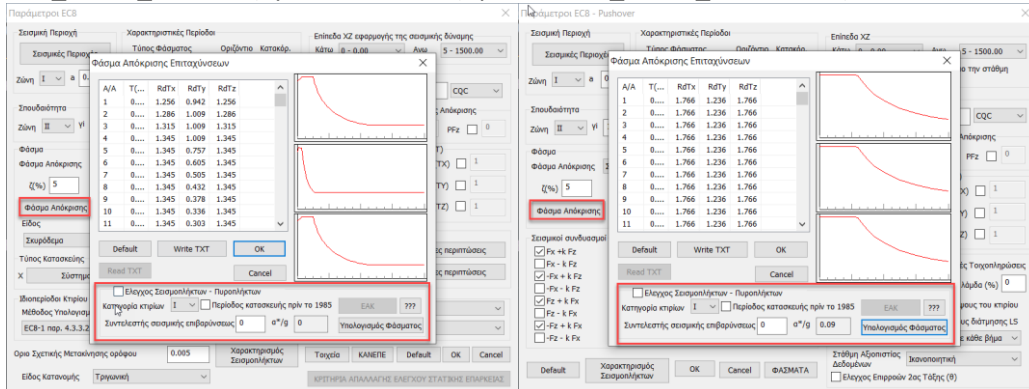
Παράμετροι ECB

Σεισμική Περιοχή
Σεισμικές Περιοχές
Ζώνη I a 0.
Χαρακτηριστικές Περιόδου
Τύπος Φάσματος Οριζόντιο Κατακόρ.
Επίπεδα XZ εφαρμογής της σεισμικής δύναμης
Κάτω 0 - 0.00 Άνω 5 - 1500.00

Φάσμα Απόκρισης Επιταχύνσεων

| Α/Α | Τ(... | RdTx | RdTy | RdTz |
|---|---|---|---|---|
| 1 | 0.000 | 1.256 | 0.942 | 1.256 |
| 2 |  | 1.286 | 1.009 | 1.286 |
| 3 |  | 1.315 | 1.009 | 1.315 |
| 4 |  | 1.345 | 1.009 | 1.345 |
| 5 |  | 1.345 | 0.757 | 1.345 |
| 6 |  | 1.345 | 0.605 | 1.345 |
| 7 |  | 1.345 | 0.505 | 1.345 |
| 8 |  | 1.345 | 0.432 | 1.345 |
| 9 |  | 1.345 | 0.378 | 1.345 |
| 10 |  | 1.345 | 0.336 | 1.345 |
| 11 |  | 1.345 | 0.303 | 1.345 |

Default Write TXT OK
Read TXT Cancel

Ελεγχος Σεισμοπλήκτων - Πυροπλήκτων
Κατηγορία κτιρίων I Περίοδος κατασκευής πριν το 1985 ΕΑΚ ???
Συντελεστής σεισμικής επιβαρύνσεως 0 α*/g 0 Υπολογισμός Φάσματος

Σπουδαιότητα
Ζώνη II γ
Φάσμα
Φάσμα Απόκρισης
ζ(%) 5
Φάσμα Απόκρισης
Είδος
Σκυρόδεμα
Τύπος Κατασκευής
X Σύστημα
Ιδιοπερίοδοι Κτιρίου
Μέθοδος Υπολογισμού
ECB-1 παρ. 4.3.3.2
CQC
Απόκρισης
PFz 0
X) 1
Y) 1
Z) 1
ες περιπτώσεις
ες περιπτώσεις
Ορια Σχετικής Μετακίνησης ορόφου 0.005
Χαρακτηρισμός Σεισμοπλήκτων
Τοιχεία ΚΑΝΕΠΕ Default OK Cancel
Είδος Κατανομής Τριγωνική
ΚΡΙΤΗΡΙΑ ΑΠΑΛΛΑΓΗΣ ΕΛΕΓΧΟΥ ΣΤΑΤΙΚΗΣ ΕΠΑΡΚΕΙΑΣ

Παράμετροι ECB - Pushover

Σεισμική Περιοχή
Σεισμικές Περιοχές
Ζώνη I a
Χαρακτηριστικές Περιόδου
Τύπος Φάσματος Οριζόντιο Κατακόρ.
Επίπεδα XZ
5 - 1500.00
ο την στάθμη

Φάσμα Απόκρισης Επιταχύνσεων

| Α/Α | Τ(... | RdTx | RdTy | RdTz |
|---|---|---|---|---|
| 1 |  | 1.766 | 1.236 | 1.766 |
| 2 |  | 1.766 | 1.236 | 1.766 |
| 3 |  | 1.766 | 1.236 | 1.766 |
| 4 |  | 1.766 | 1.236 | 1.766 |
| 5 |  | 1.766 | 1.236 | 1.766 |
| 6 |  | 1.766 | 1.236 | 1.766 |
| 7 |  | 1.766 | 1.236 | 1.766 |
| 8 |  | 1.766 | 1.236 | 1.766 |
| 9 |  | 1.766 | 1.236 | 1.766 |
| 10 |  | 1.766 | 1.236 | 1.766 |
| 11 |  | 1.766 | 1.236 | 1.766 |

Default Write TXT OK
Read TXT Cancel

Ελεγχος Σεισμοπλήκτων - Πυροπλήκτων
Κατηγορία κτιρίων I Περίοδος κατασκευής πριν το 1985 ΕΑΚ ???
Συντελεστής σεισμικής επιβαρύνσεως 0 α*/g 0.09 Υπολογισμός Φάσματος

Σπουδαιότητα
Ζώνη II γ
Φάσμα
Φάσμα Απόκρισης
ζ(%) 5
Φάσμα Απόκρισης
Σεισμικοί συνδυασμοί
Fx + k Fz
Fx - k Fz
-Fx + k Fz
-Fx - k Fz
Fz + k Fx
Fz - k Fx
-Fz + k Fx
-Fz - k Fx
CQC
Απόκρισης
PFz 0
X) 1
Y) 1
Z) 1
ες Τοιχοπληρώσεις
λάμδα (%) 0
μους του κτιρίου
ιμους διάτμησης LS
ε κάθε βήμα
Default
Χαρακτηρισμός Σεισμοπλήκτων
OK Cancel ΦΑΣΜΑΤΑ
Στάθμη Αξιοπιστίας Δεδομένων Ικανοποιητική
Ελεγχος Επιρροών 2ας Τάξης (θ)